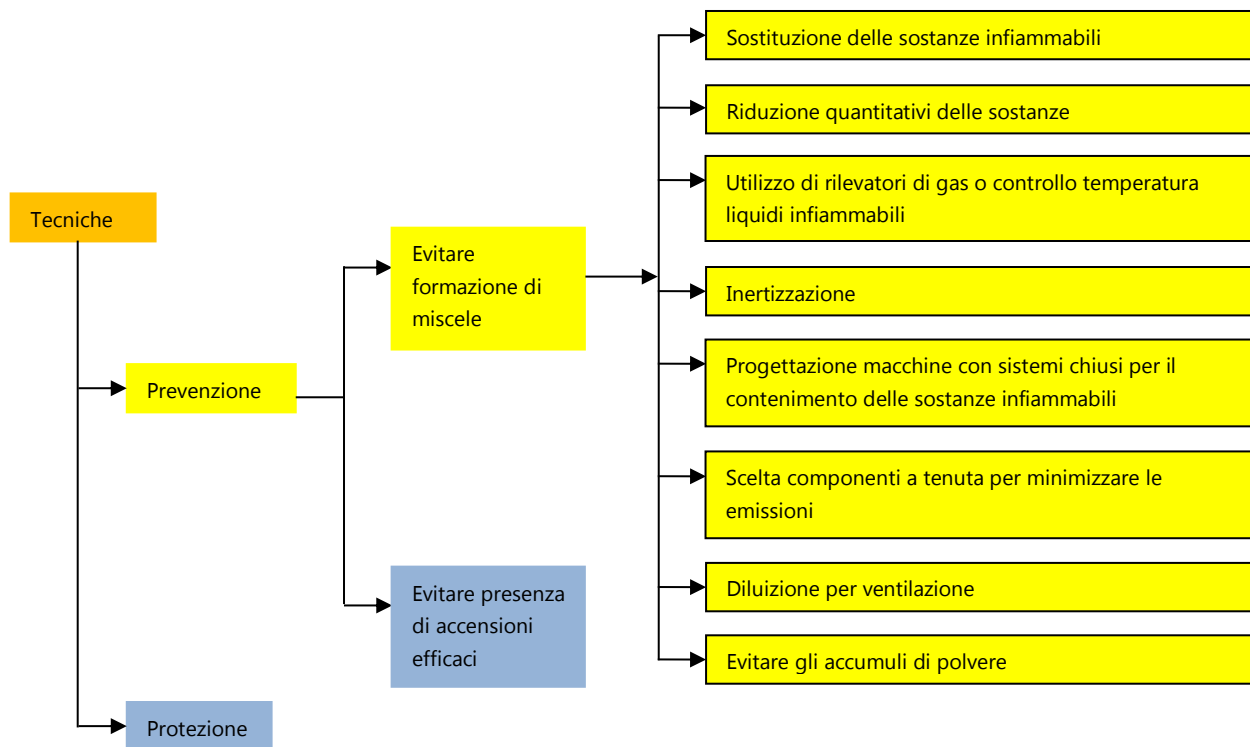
Tecniche

Prevenzione

Protezione

Evitare formazione di miscele

Evitare presenza di accensioni efficaci

Sostituzione delle sostanze infiammabili

Riduzione quantitativi delle sostanze

Utilizzo di rilevatori di gas o controllo temperatura liquidi infiammabili

Inertizzazione

Progettazione macchine con sistemi chiusi per il contenimento delle sostanze infiammabili

Scelta componenti a tenuta per minimizzare le emissioni

Diluizione per ventilazione

Evitare gli accumuli di polvere